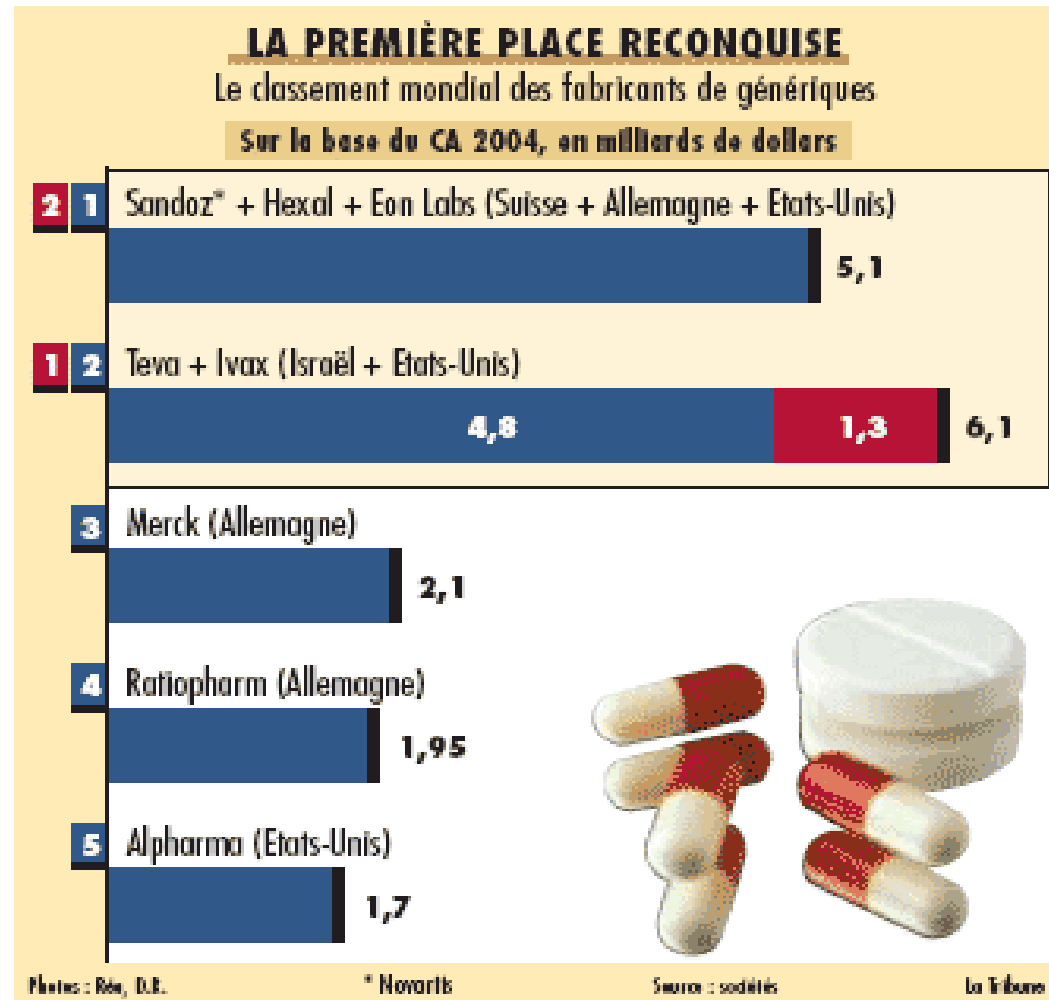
LA PREMIÈRE PLACE RECONQUISE

Le classement mondial des fabricants de génériques

Sur la base du CA 2004, en milliards de dollars

2 1 Sandoz* + Hexal + Eon Labs (Suisse + Allemagne + Etats-Unis)

5,1

1 2 Teva + Ivax (Israël + Etats-Unis)

4,8 1,3 6,1

3 Merck (Allemagne)

2,1

4 Ratiopharm (Allemagne)

1,95

5 Alpharma (Etats-Unis)

1,7

Photos : Réa, D.R. * Novartis Source : sociétés La Tribune